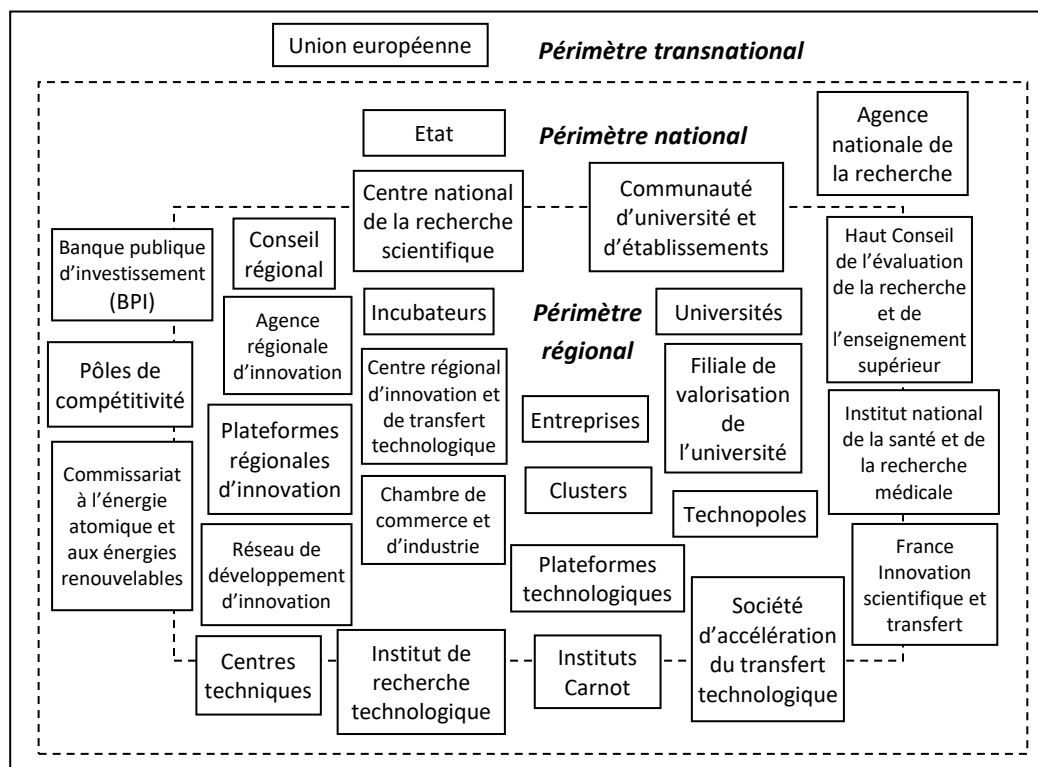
Union européenne

Périmètre transnational

Etat

Périmètre national

Agence nationale de la recherche

Centre national de la recherche scientifique

Communauté d'université et d'établissements

Banque publique d'investissement (BPI)

Conseil régional

Haut Conseil de l'évaluation de la recherche et de l'enseignement supérieur

Agence régionale d'innovation

Incubateurs

Périmètre régional

Universités

Pôles de compétitivité

Centre régional d'innovation et de transfert technologique

Filiale de valorisation de l'université

Entreprises

Plateformes régionales d'innovation

Institut national de la santé et de la recherche médicale

Commissariat à l'énergie atomique et aux énergies renouvelables

Chambre de commerce et d'industrie

Clusters

Technopoles

Réseau de développement d'innovation

Plateformes technologiques

France Innovation scientifique et transfert

Société d'accélération du transfert technologique

Centres techniques

Institut de recherche technologique

Instituts Carnot